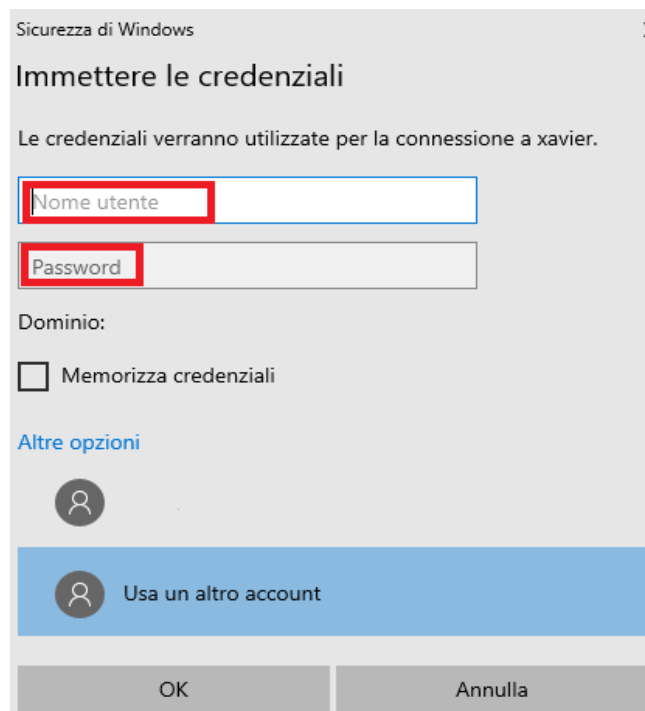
Sicurezza di Windows

Immettere le credenziali

Le credenziali verranno utilizzate per la connessione a xavier.

Nome utente

Password

Dominio:

Memorizza credenziali

Altre opzioni

Usa un altro account

OK

Annulla